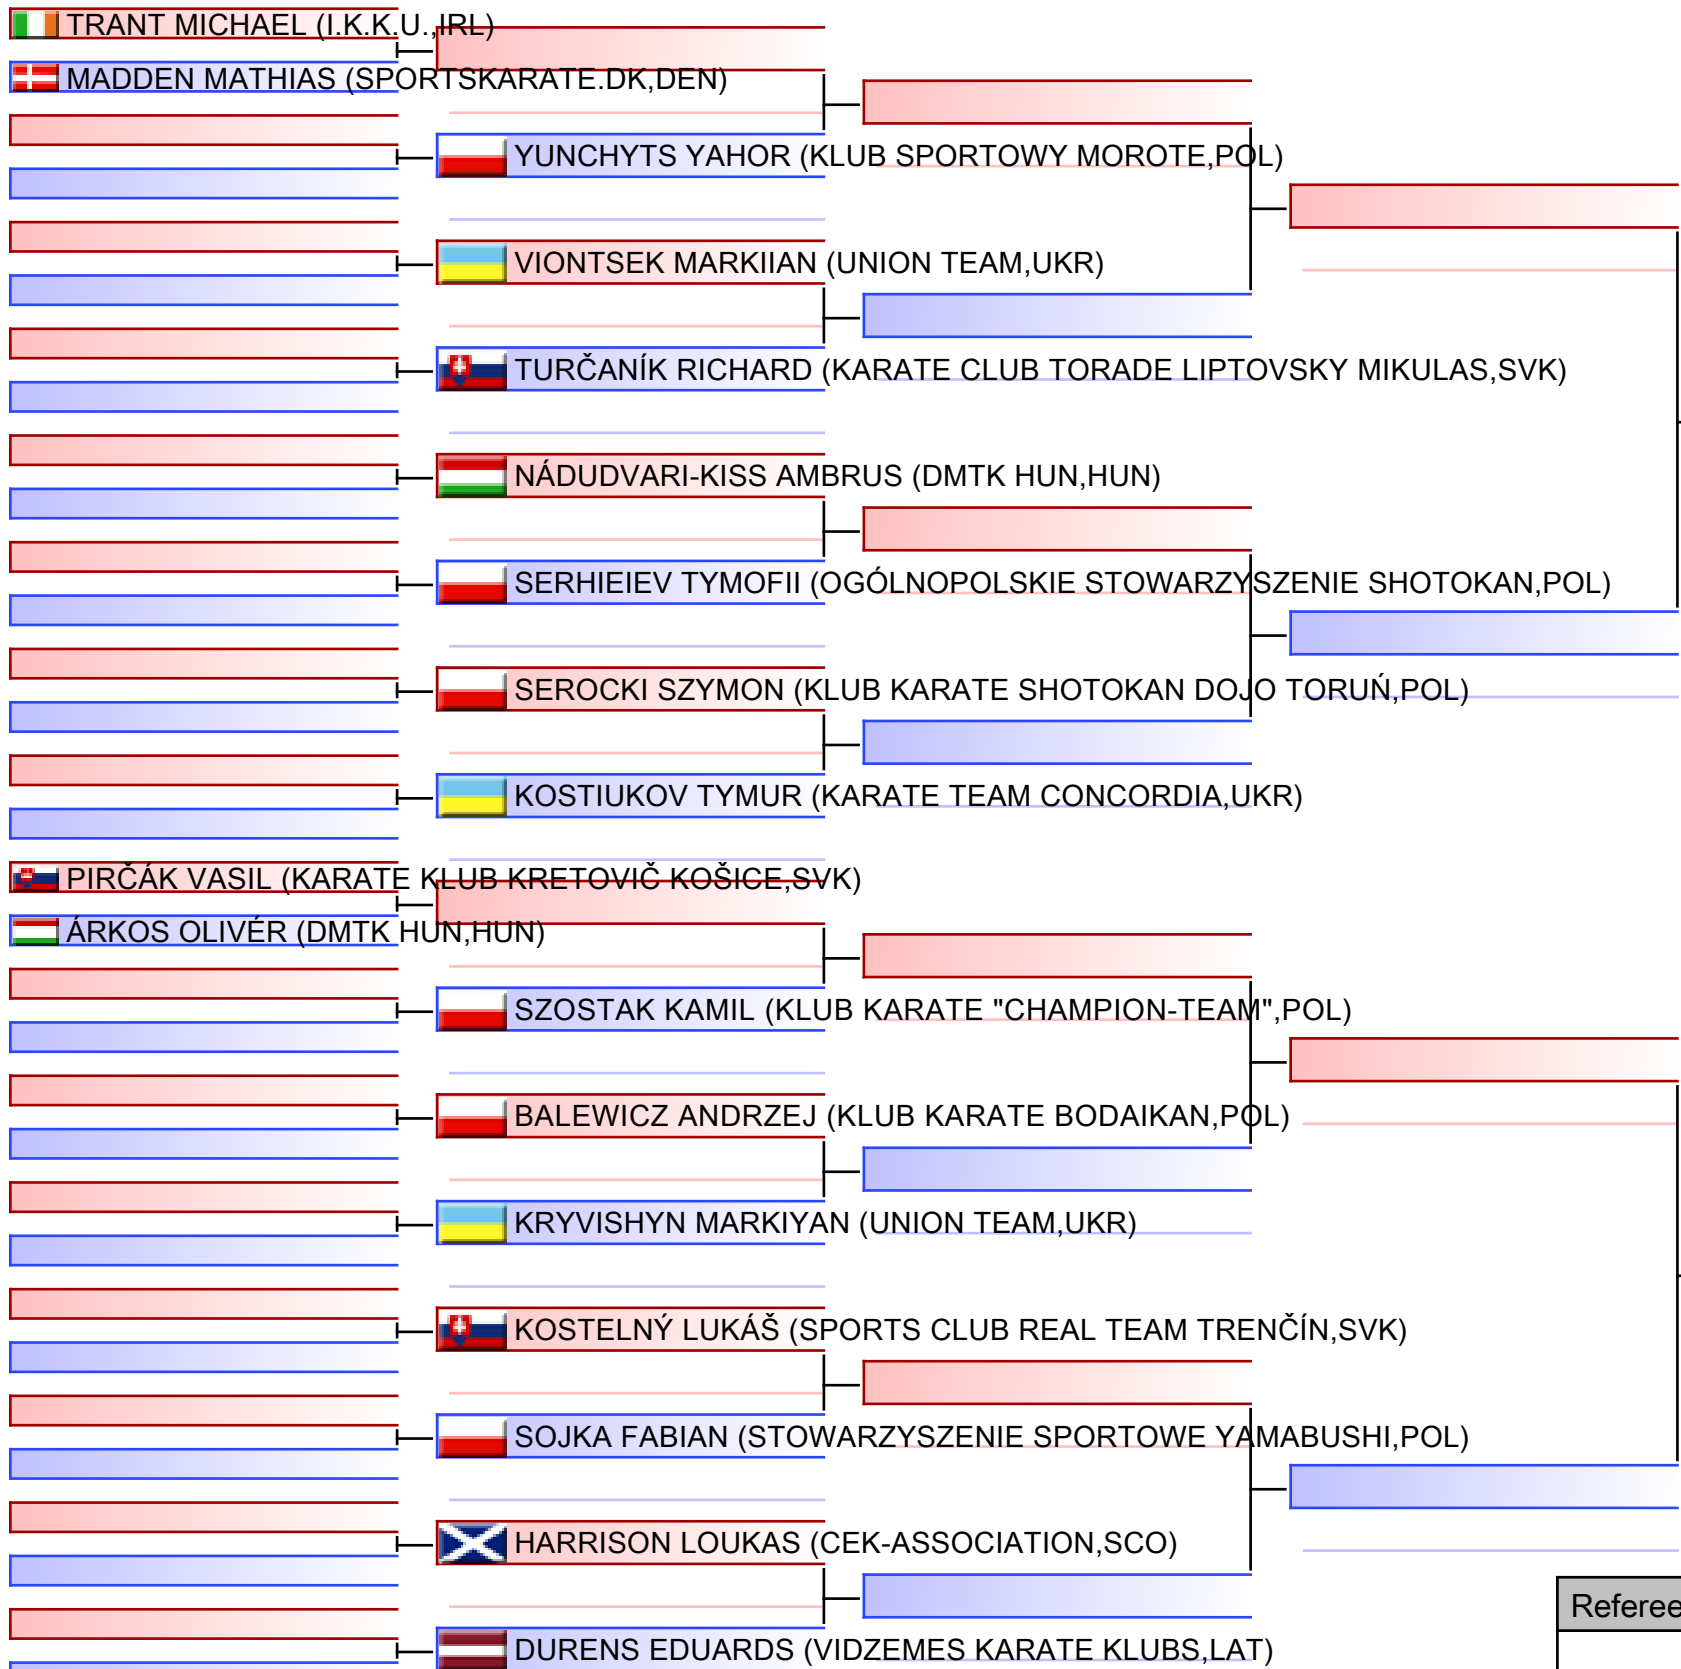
TRANT MICHAEL (I.K.K.U.,IRL)
MADDEN MATHIAS (SPORTSKARATE.DK,DEN)
YUNCHYTS YAHOR (KLUB SPORTOWY MOROTE,POL)
VIONTSEK MARKIIAN (UNION TEAM,UKR)
TURČANÍK RICHARD (KARATE CLUB TORADE LIPTOVSKY MIKULAS,SVK)
NÁDUDVARI-KISS AMBRUS (DMTK HUN,HUN)
SERHIEIEV TYMOFII (OGÓLNOPOLSKIE STOWARZYSZENIE SHOTOKAN,POL)
SEROCKI SZYMON (KLUB KARATE SHOTOKAN DOJO TORUŃ,POL)
KOSTIUKOV TYMUR (KARATE TEAM CONCORDIA,UKR)
PIRČÁK VASIL (KARATE KLUB KRETOVIČ KOŠICE,SVK)
ÁRKOS OLIVÉR (DMTK HUN,HUN)
SZOSTAK KAMIL (KLUB KARATE "CHAMPION-TEAM",POL)
BALEWICZ ANDRZEJ (KLUB KARATE BODAIKAN,POL)
KRYVISHYN MARKIYAN (UNION TEAM,UKR)
KOSTELNÝ LUKÁŠ (SPORTS CLUB REAL TEAM TRENČÍN,SVK)
SOJKA FABIAN (STOWARZYSZENIE SPORTOWE YAMABUSHI,POL)
HARRISON LOUKAS (CEK-ASSOCIATION,SCO)
DURENS EDUARDS (VIDZEMES KARATE KLUBS,LAT)
Referee